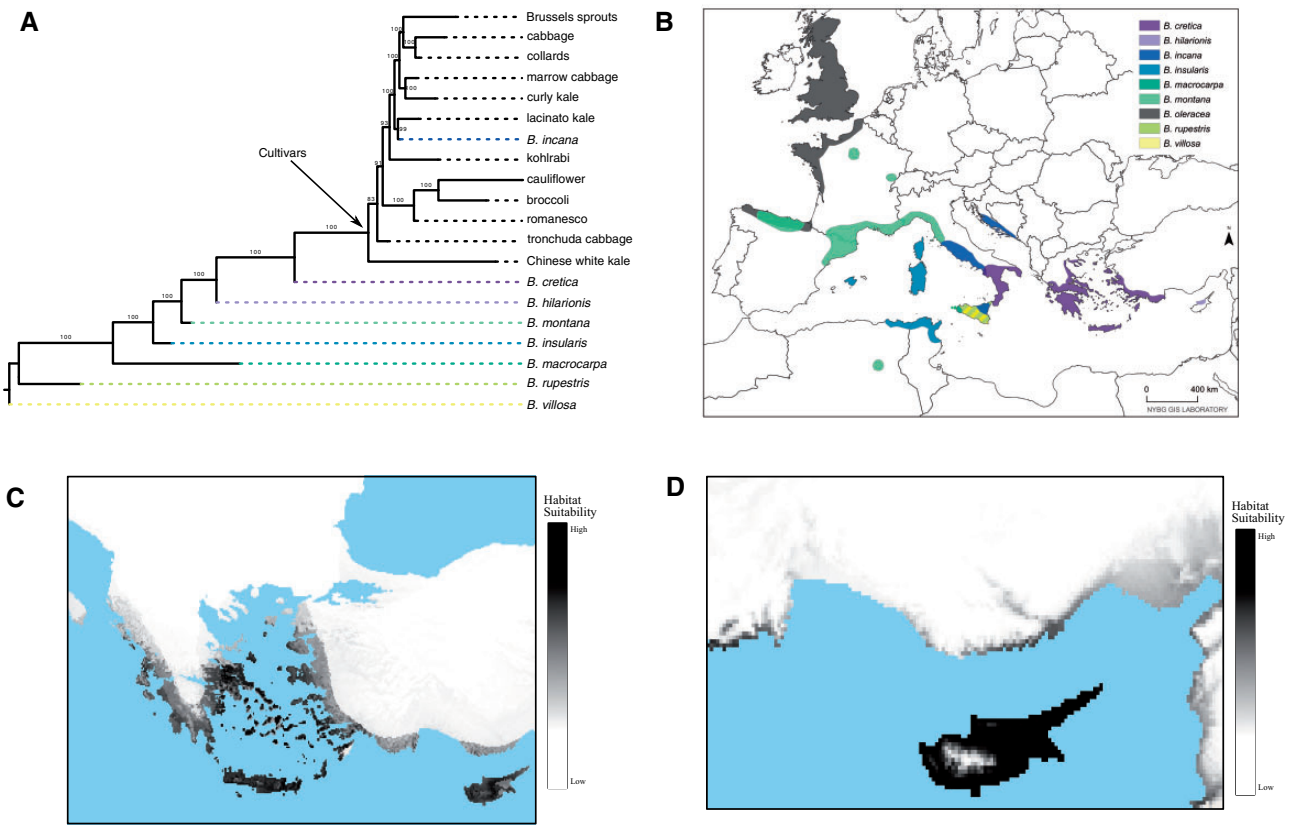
A

Brussels sprouts
cabbage
collards
marrow cabbage
curly kale
lacinato kale
B. incana
kohlrabi
cauliflower
broccoli
romanesco
tronchuda cabbage
Chinese white kale
B. cretica
B. hilarionis
B. montana
B. insularis
B. macrocarpa
B. rupestris
B. villosa

Cultivars

100 100 100 100 100 93 99 93 100 100 83 100 100 100 100 100

B

B. cretica
B. hilarionis
B. incana
B. insularis
B. macrocarpa
B. montana
B. oleracea
B. rupestris
B. villosa

N

0 400 km
NYBG GIS LABORATORY

C

Habitat Suitability
High
Low

D

Habitat Suitability
High
Low